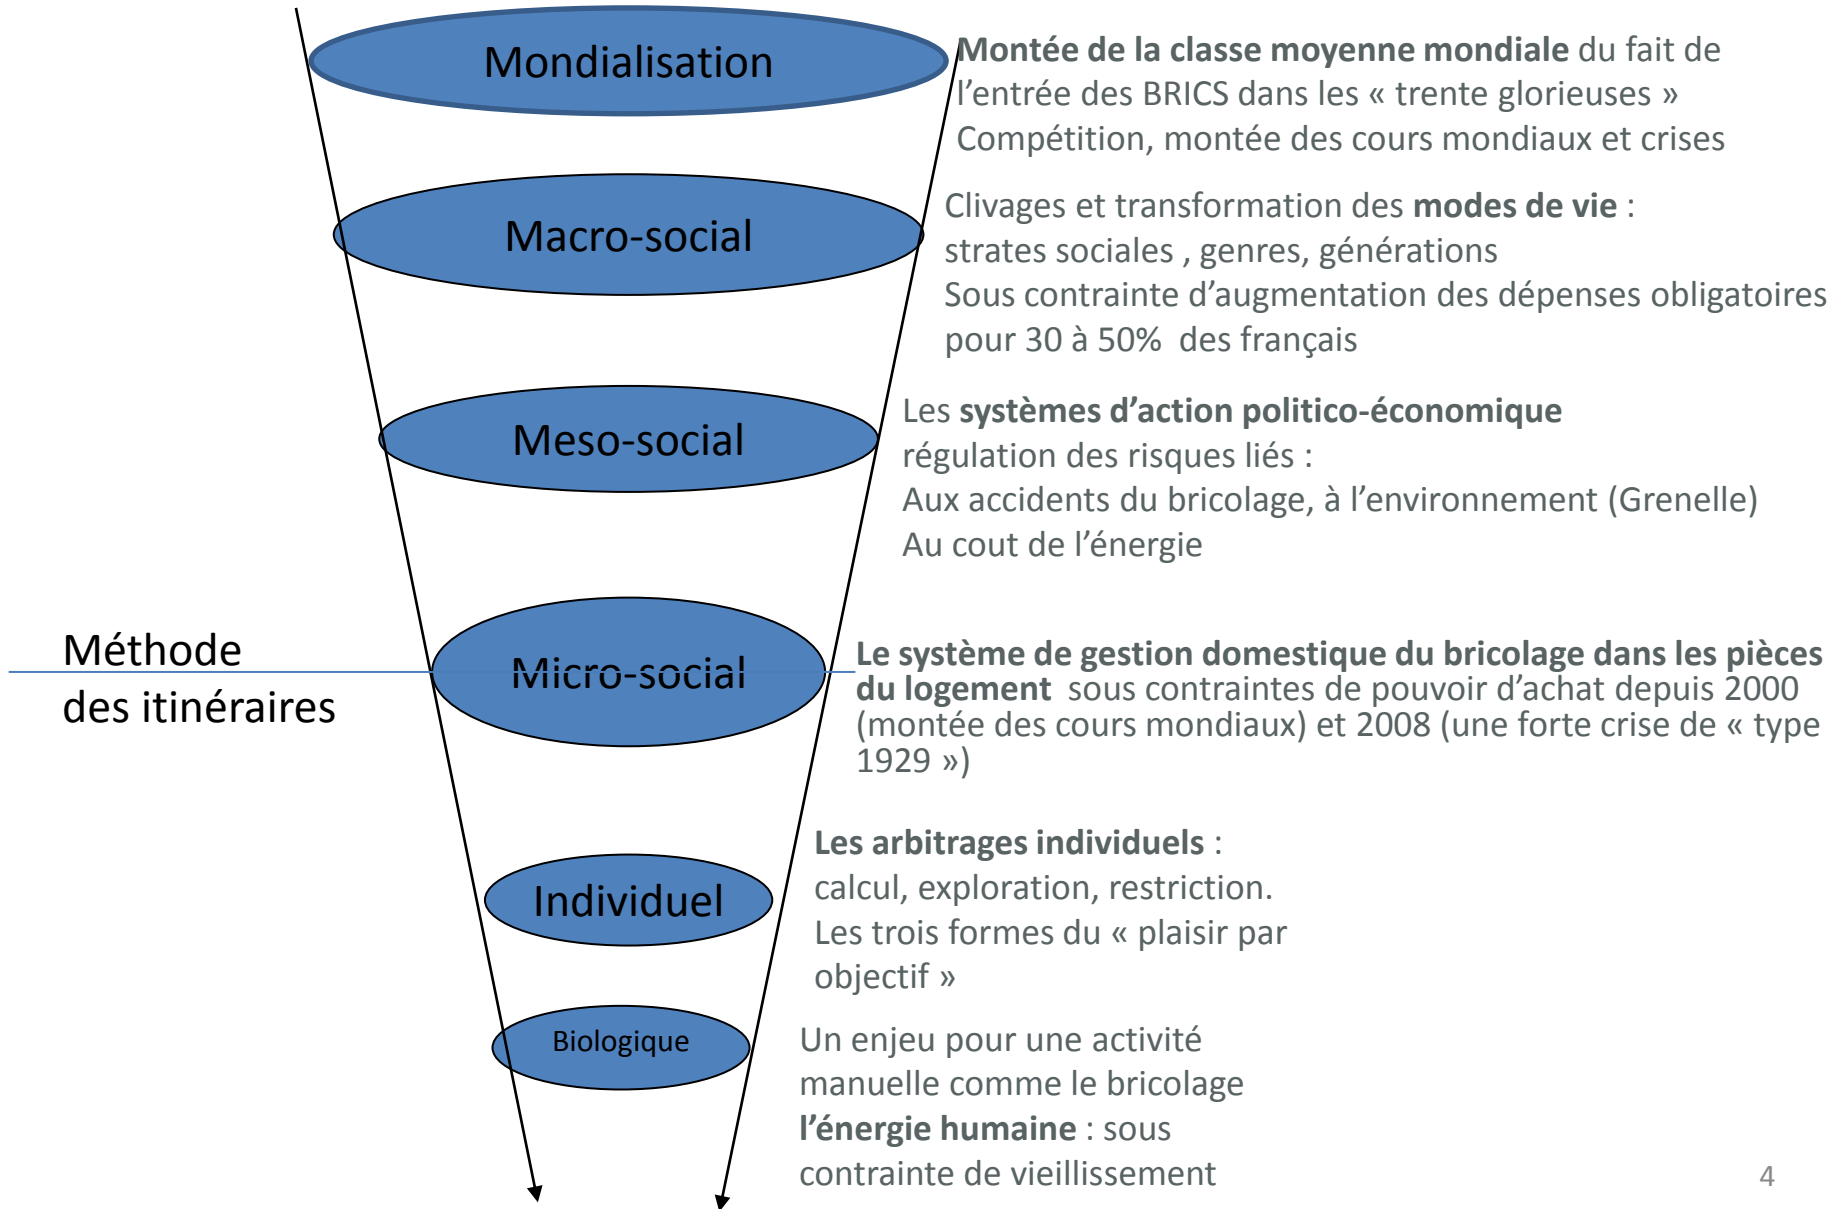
Mondialisation

Montée de la classe moyenne mondiale du fait de l'entrée des BRICS dans les « trente glorieuses »
Compétition, montée des cours mondiaux et crises

Macro-social

Clivages et transformation des modes de vie :
strates sociales , genres, générations
Sous contrainte d'augmentation des dépenses obligatoires pour 30 à 50% des français

Meso-social

Les systèmes d'action politico-économique
régulation des risques liés :
Aux accidents du bricolage, à l'environnement (Grenelle)
Au cout de l'énergie

Méthode des itinéraires

Micro-social

Le système de gestion domestique du bricolage dans les pièces du logement sous contraintes de pouvoir d'achat depuis 2000 (montée des cours mondiaux) et 2008 (une forte crise de « type 1929 »)

Individuel

Les arbitrages individuels :
calcul, exploration, restriction.
Les trois formes du « plaisir par objectif »

Biologique

Un enjeu pour une activité manuelle comme le bricolage
l'énergie humaine : sous contrainte de vieillissement

4